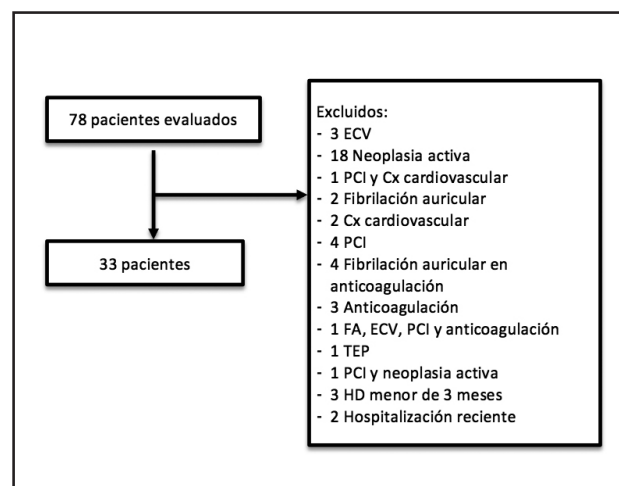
78 pacientes evaluados

33 pacientes

Excluidos:
- 3 ECV
- 18 Neoplasia activa
- 1 PCI y Cx cardiovascular
- 2 Fibrilación auricular
- 2 Cx cardiovascular
- 4 PCI
- 4 Fibrilación auricular en anticoagulación
- 3 Anticoagulación
- 1 FA, ECV, PCI y anticoagulación
- 1 TEP
- 1 PCI y neoplasia activa
- 3 HD menor de 3 meses
- 2 Hospitalización reciente